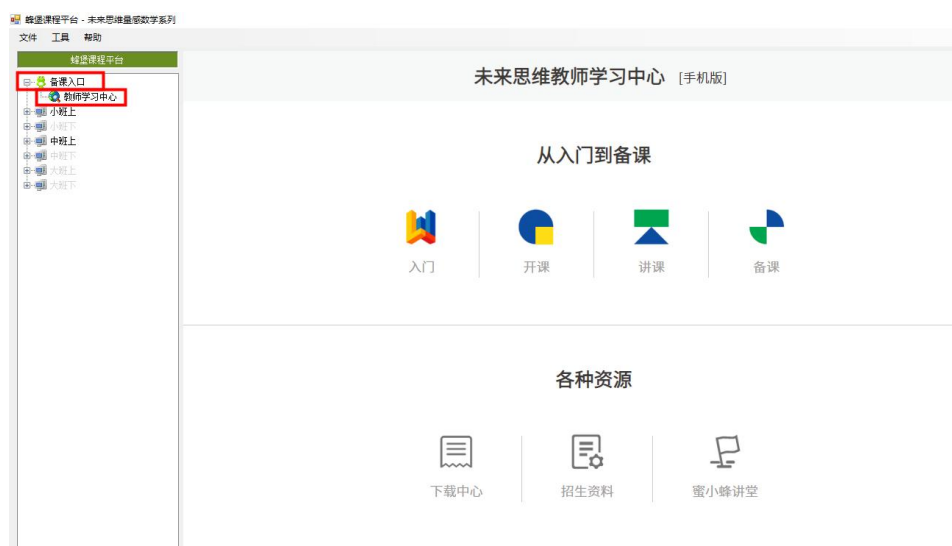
蜂堡课程平台 - 未来思维量感数学系列

文件 工具 帮助

蜂堡课程平台

备课入口
教师学习中心
小班上
小班下
中班上
中班下
大班上
大班下

未来思维教师学习中心 [手机版]

从入门到备课

入门 开课 讲课 备课

各种资源

下载中心 招生资料 蜜小蜂讲堂